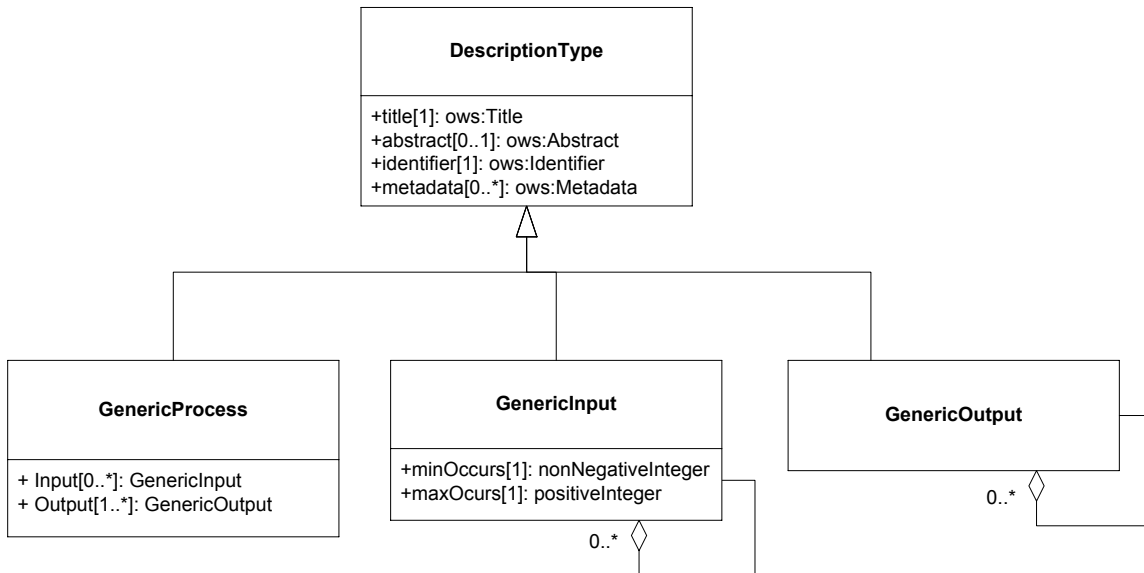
DescriptionType

+title[1]: ows:Title
+abstract[0..1]: ows:Abstract
+identifier[1]: ows:Identifier
+metadata[0..*]: ows:Metadata

GenericProcess

+ Input[0..*]: GenericInput
+ Output[1..*]: GenericOutput

GenericInput

+minOccurs[1]: nonNegativeInteger
+maxOcurs[1]: positiveInteger

0..*

GenericOutput

0..*